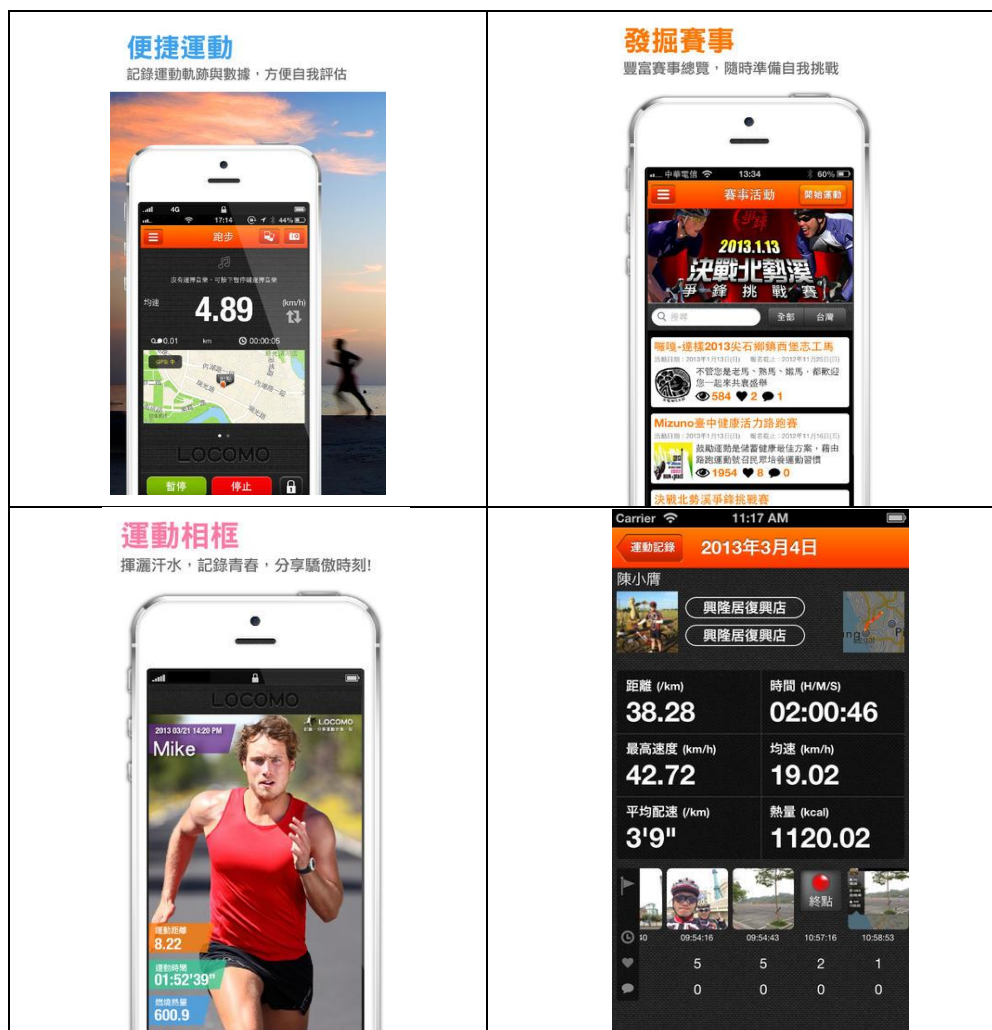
便捷運動
記錄運動軌跡與數據，方便自我評估

4G
17:14 44%
跑步
10
沒有選擇音樂，可按下暫停選擇音樂
均速
4.89
(km/h)
0.01 km 00:00:05
LOCOMO
暫停
停止

發掘賽事
豐富賽事總覽，隨時準備自我挑戰

中華電信 13:34 60%
賽事活動
開始運動
2013.1.13
決戰北勢溪
爭鋒挑戰賽
搜尋
全部
台灣
嗨嗖-遠援2013尖石鄉鎮西堡志工隊
不管您是老馬、熟馬、嫩馬，都歡迎您一起來共襄盛舉
584 2 1
Mizuno臺中健康活力路跑賽
鼓勵運動是儲蓄健康最佳方案，藉由路跑運動號召民眾培養運動習慣
1954 8 0
決戰北勢溪爭鋒挑戰賽

運動相框
揮灑汗水，記錄青春，分享驕傲時刻!

LOCOMO
LOCOMO
2013 03/21 14:20 PM
Mike
運動距離
8.22
運動時間
01:52'39"
燃燒熱量
600.9

Carrier 11:17 AM
運動記錄
2013年3月4日
陳小膺
興隆居復興店
興隆居復興店
距離 (/km)
38.28
時間 (H/M/S)
02:00:46
最高速度 (km/h)
42.72
均速 (km/h)
19.02
平均配速 (/km)
3'9"
熱量 (kcal)
1120.02
終點
09:54:16 09:54:43 10:57:16 10:58:53
5 5 2 1
0 0 0 0